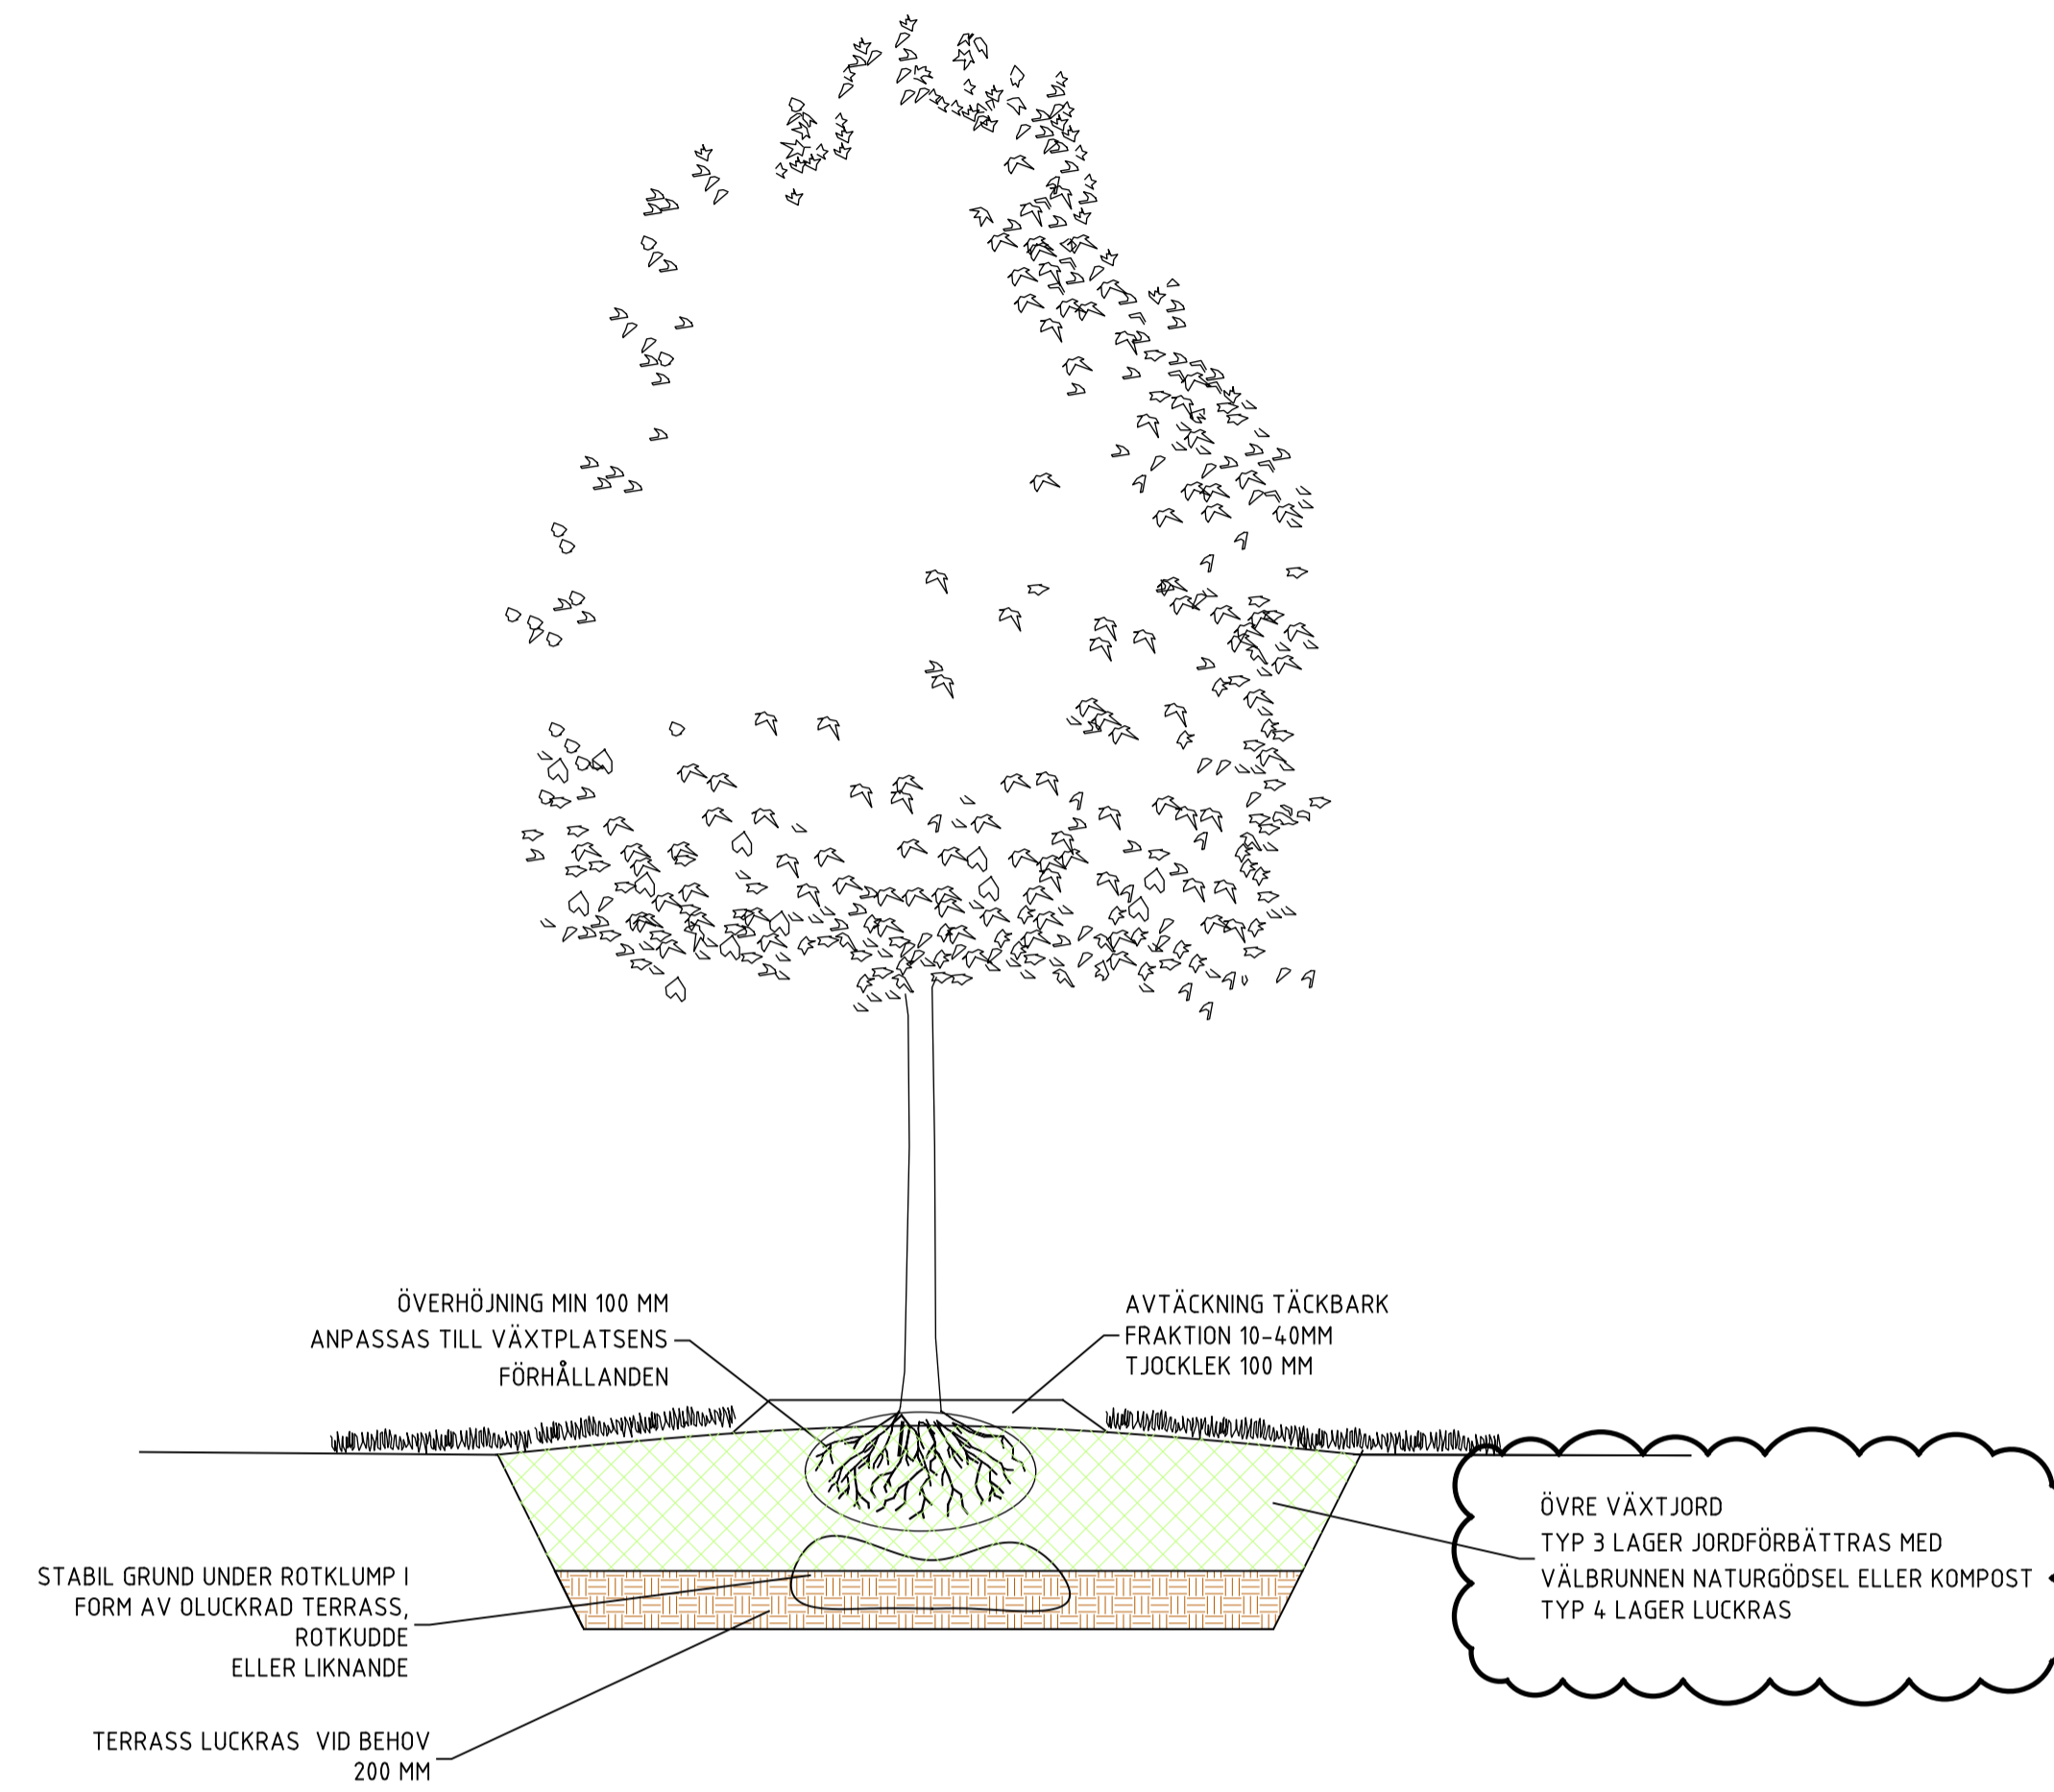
ÖVERHÖJNING MIN 100 MM
ANPASSAS TILL VÄXTPLATSENS
FÖRHÅLLANDEN

AVTÄCKNING TÄCKBARK
FRAKTION 10-40MM
TJOCKLEK 100 MM

ÖVRE VÄXTJORD
TYP 3 LAGER JORDFÖRBÄTTRAS MED
VÄLBRUNNEN NATURGÖDSEL ELLER KOMPOST
TYP 4 LAGER LUCKRAS

STABIL GRUND UNDER ROTKLUMP I
FORM AV OLUCKRAD TERRASS,
ROTKUDDE
ELLER LIKNANDE

TERRASS LUCKRAS VID BEHOV
200 MM